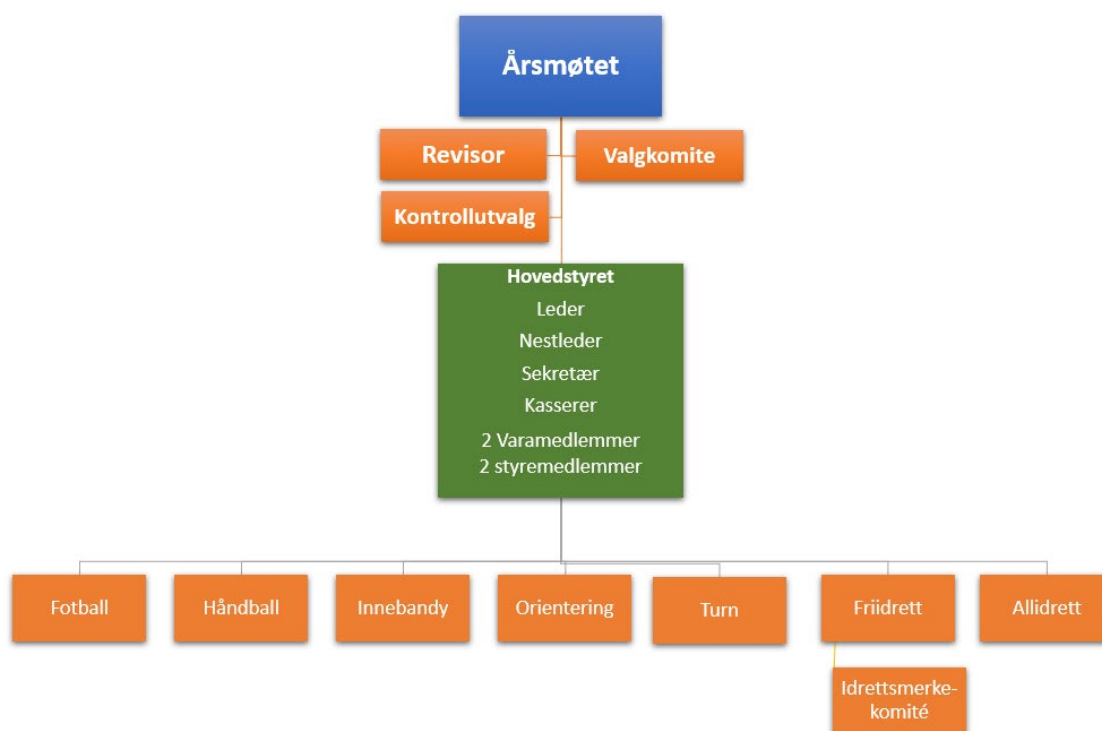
Årsmøtet

Revisor

Valgkomite

Kontrollutvalg

Hovedstyret
Leder
Nestleder
Sekretær
Kasserer
2 Varamedlemmer
2 styremedlemmer

Fotball

Håndball

Innebandy

Orientering

Turn

Friidrett

Allidrett

Idrettsmerkekomité